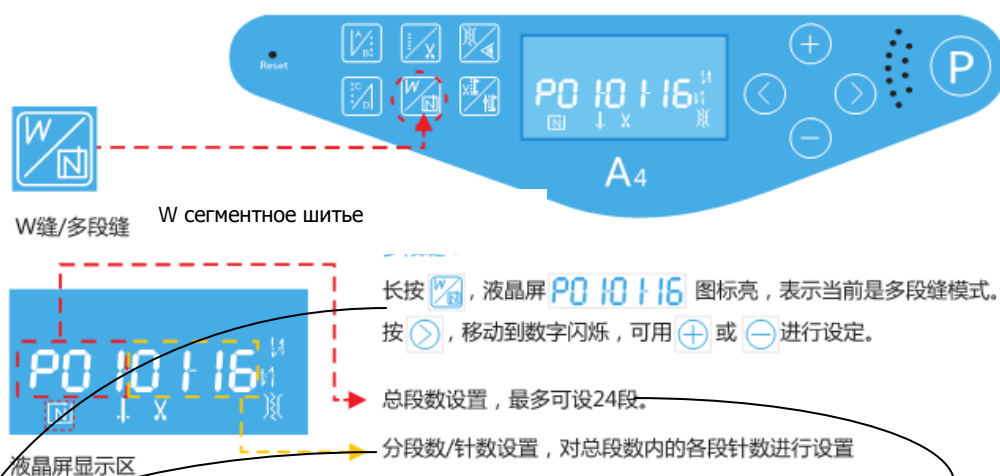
Reset

P0 10 116

A4

P

W缝/多段缝

W сегментное шитье

长按 [icon]，液晶屏 P0 10 116 图标亮，表示当前是多段缝模式。

按 [icon]，移动到数字闪烁，可用 [icon] 或 [icon] 进行设定。

P0 10 116

总段数设置，最多可设24段。

分段数/针数设置，对总段数内的各段针数进行设置

液晶屏显示区